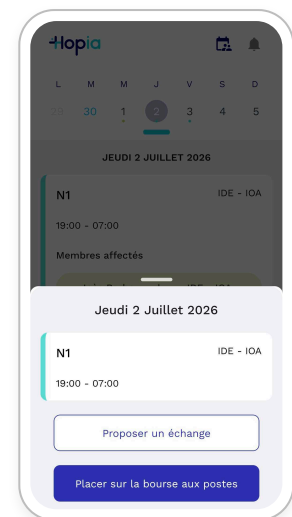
Hopia

L M M J V S D
29 30 1 2 3 4 5

JEUDI 2 JUILLET 2026

N1 IDE - IOA

19:00 - 07:00

Membres affectés

Jeudi 2 Juillet 2026

N1 IDE - IOA

19:00 - 07:00

Proposer un échange

Placer sur la bourse aux postes